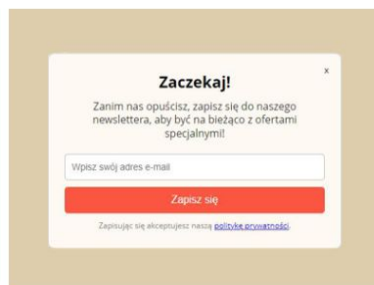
×

Zaczekaj!

Zanim nas opuścisz, zapisz się do naszego newslettera, aby być na bieżąco z ofertami specjalnymi!

Wpisz swój adres e-mail

Zapisz się

Zapisując się akceptujesz naszą politykę prywatności.